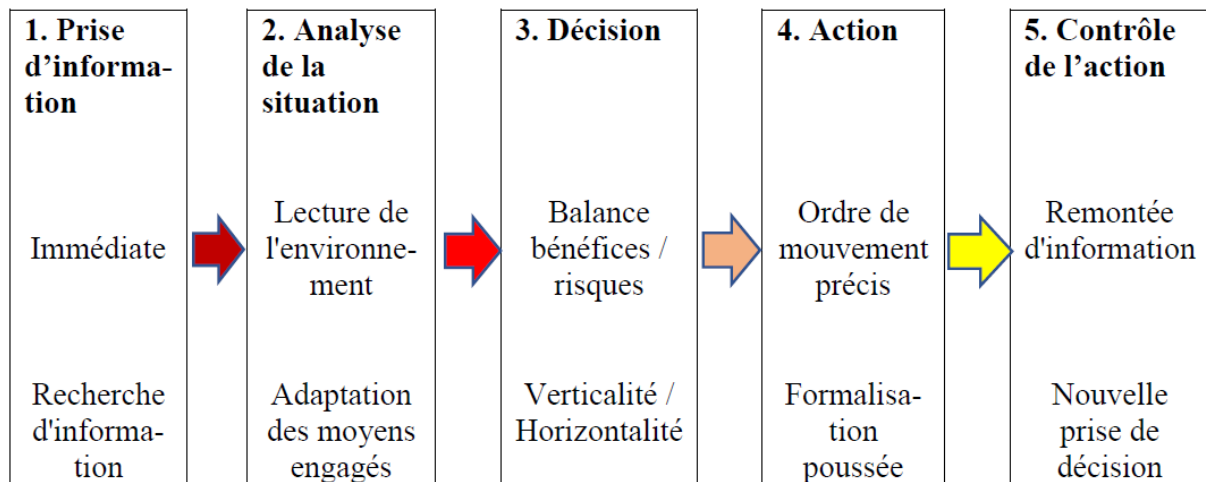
| 1. Prise d'information | 2. Analyse de la situation | 3. Décision | 4. Action | 5. Contrôle de l'action |
|---|---|---|---|---|
| Immédiate | Lecture de l'environnement | Balance bénéfices / risques | Ordre de mouvement précis | Remontée d'information |
| Recherche d'information | Adaptation des moyens engagés | Verticalité / Horizontalité | Formalisation poussée | Nouvelle prise de décision |